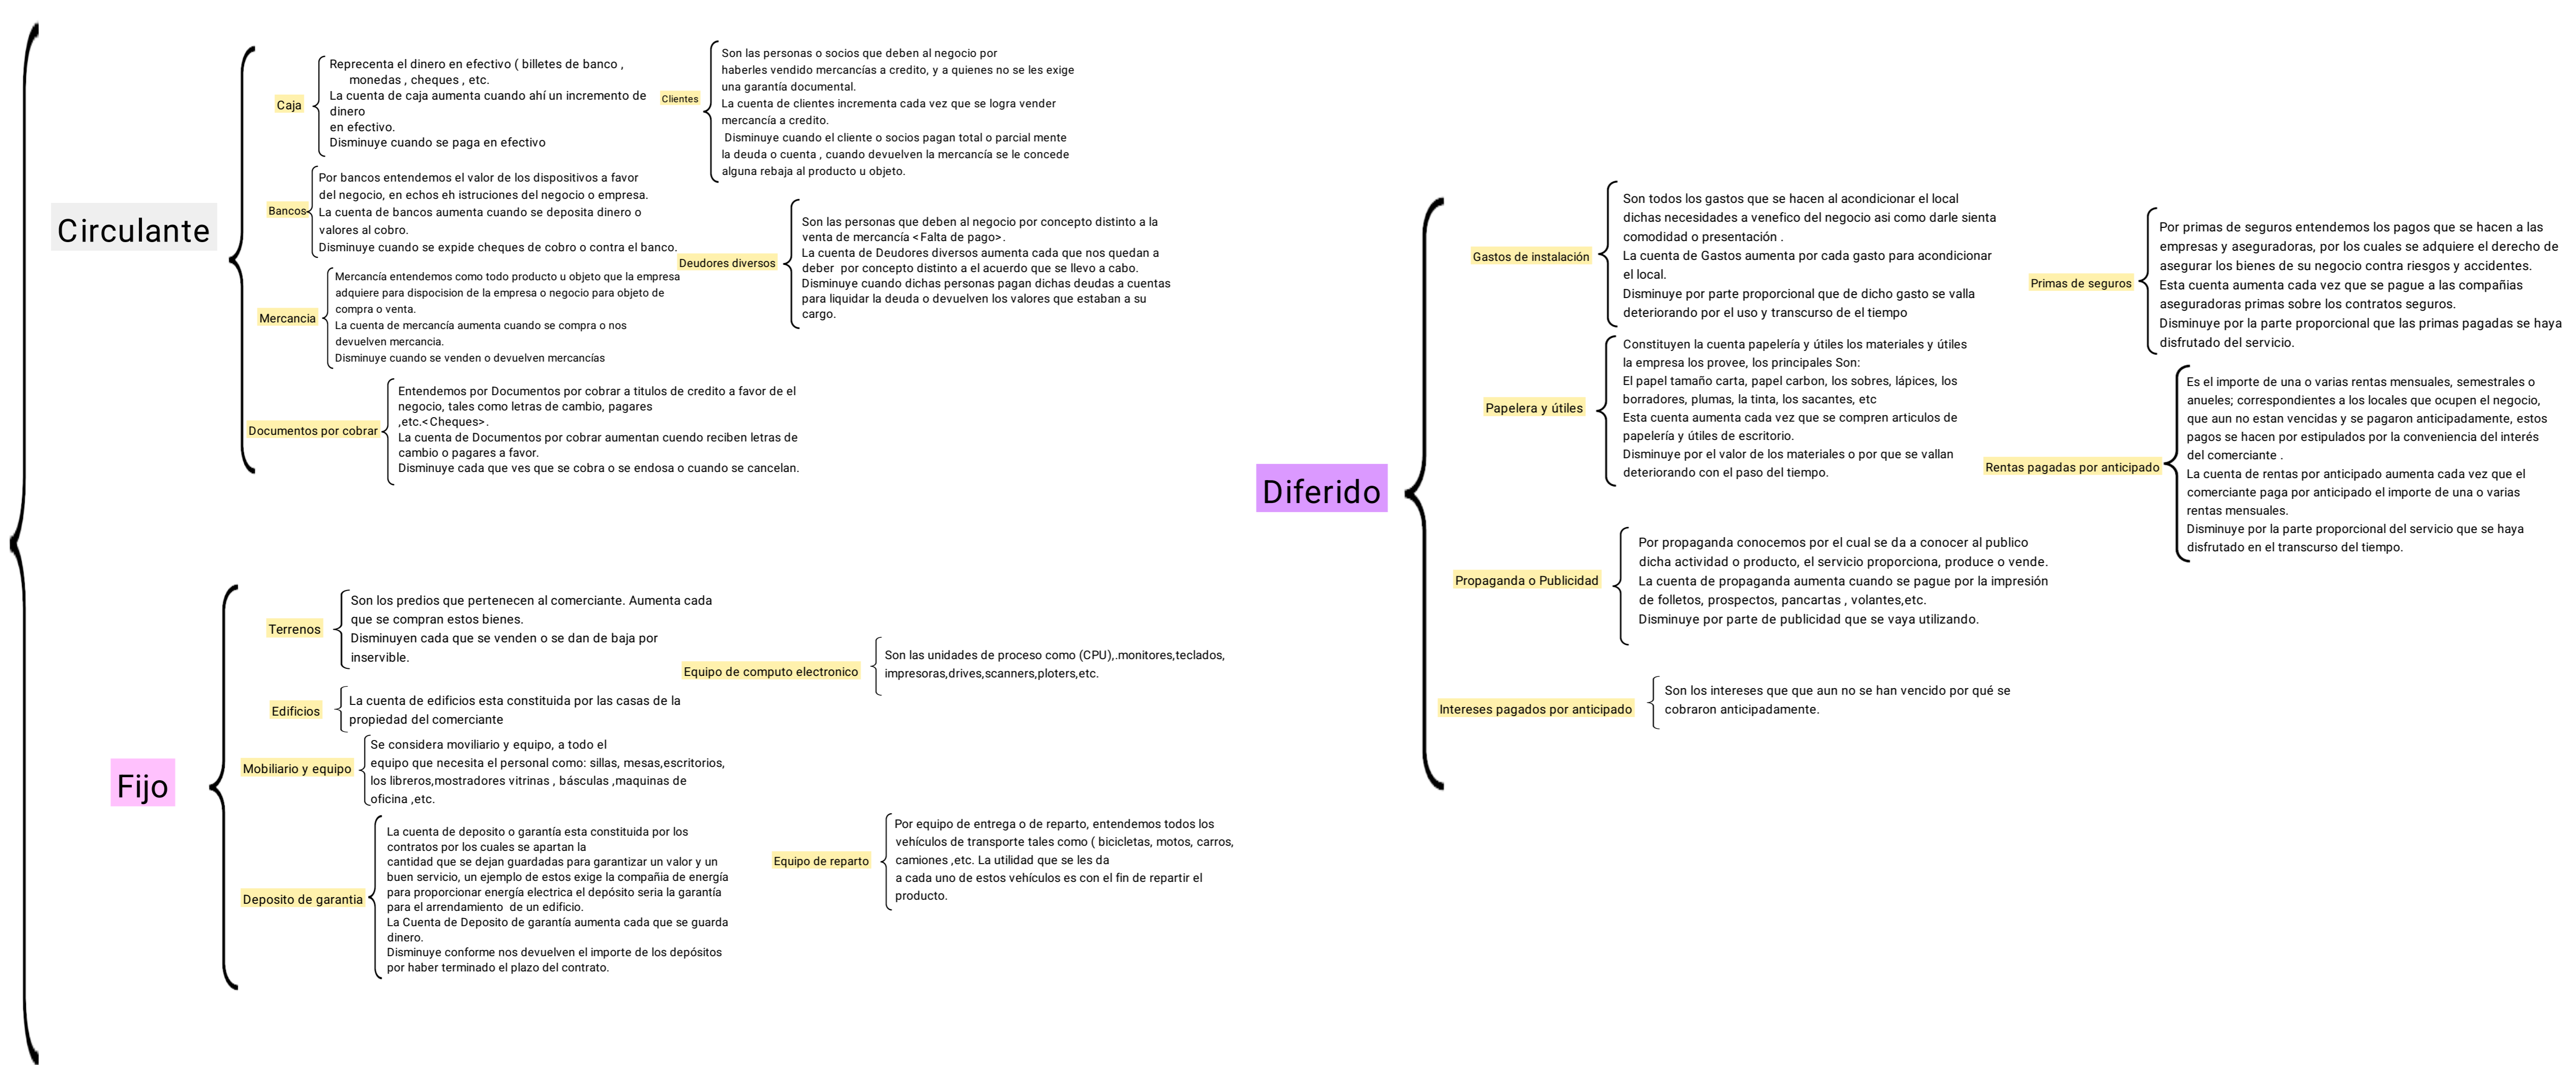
Circulante

Caja
Reprecenta el dinero en efectivo ( billetes de banco , monedas , cheques , etc.
La cuenta de caja aumenta cuando ahí un incremento de dinero
en efectivo.
Disminuye cuando se paga en efectivo

Clientes
Son las personas o socios que deben al negocio por haberles vendido mercancías a credito, y a quienes no se les exige una garantía documental.
La cuenta de clientes incrementa cada vez que se logra vender mercancía a credito.
Disminuye cuando el cliente o socios pagan total o parcial mente la deuda o cuenta , cuando devuelven la mercancía se le concede alguna rebaja al producto u objeto.

Bancos
Por bancos entendemos el valor de los dispositivos a favor del negocio, en echos eh istruciones del negocio o empresa.
La cuenta de bancos aumenta cuando se deposita dinero o valores al cobro.
Disminuye cuando se expide cheques de cobro o contra el banco.

Deudores diversos
Son las personas que deben al negocio por concepto distinto a la venta de mercancía <Falta de pago>.
La cuenta de Deudores diversos aumenta cada que nos quedan a deber por concepto distinto a el acuerdo que se llevo a cabo.
Disminuye cuando dichas personas pagan dichas deudas a cuentas para liquidar la deuda o devuelven los valores que estaban a su cargo.

Mercancia
Mercancía entendemos como todo producto u objeto que la empresa adquiere para dispocision de la empresa o negocio para objeto de compra o venta.
La cuenta de mercancía aumenta cuando se compra o nos devuelven mercancia.
Disminuye cuando se venden o devuelven mercancías

Documentos por cobrar
Entendemos por Documentos por cobrar a titulos de credito a favor de el negocio, tales como letras de cambio, pagares ,etc.<Cheques>.
La cuenta de Documentos por cobrar aumentan cuendo reciben letras de cambio o pagares a favor.
Disminuye cada que ves que se cobra o se endosa o cuando se cancelan.

Fijo

Terrenos
Son los predios que pertenecen al comerciante. Aumenta cada que se compran estos bienes.
Disminuyen cada que se venden o se dan de baja por inservible.

Equipo de computo electronico
Son las unidades de proceso como (CPU),.monitores,teclados, impresoras,drives,scanners,ploters,etc.

Edificios
La cuenta de edificios esta constituida por las casas de la propiedad del comerciante

Mobiliario y equipo
Se considera moviliario y equipo, a todo el equipo que necesita el personal como: sillas, mesas,escritorios, los libreros,mostradores vitrinas , básculas ,maquinas de oficina ,etc.

Deposito de garantia
La cuenta de deposito o garantía esta constituida por los contratos por los cuales se apartan la cantidad que se dejan guardadas para garantizar un valor y un buen servicio, un ejemplo de estos exige la compañia de energía para proporcionar energía electrica el depósito seria la garantía para el arrendamiento de un edificio.
La Cuenta de Deposito de garantía aumenta cada que se guarda dinero.
Disminuye conforme nos devuelven el importe de los depósitos por haber terminado el plazo del contrato.

Equipo de reparto
Por equipo de entrega o de reparto, entendemos todos los vehículos de transporte tales como ( bicicletas, motos, carros, camiones ,etc. La utilidad que se les da a cada uno de estos vehículos es con el fin de repartir el producto.

Diferido

Gastos de instalación
Son todos los gastos que se hacen al acondicionar el local dichas necesidades a venefico del negocio asi como darle sienta comodidad o presentación .
La cuenta de Gastos aumenta por cada gasto para acondicionar el local.
Disminuye por parte proporcional que de dicho gasto se valla deteriorando por el uso y transcurso de el tiempo

Primas de seguros
Por primas de seguros entendemos los pagos que se hacen a las empresas y aseguradoras, por los cuales se adquiere el derecho de asegurar los bienes de su negocio contra riesgos y accidentes.
Esta cuenta aumenta cada vez que se pague a las compañias aseguradoras primas sobre los contratos seguros.
Disminuye por la parte proporcional que las primas pagadas se haya disfrutado del servicio.

Papelera y útiles
Constituyen la cuenta papelería y útiles los materiales y útiles la empresa los provee, los principales Son:
El papel tamaño carta, papel carbon, los sobres, lápices, los borradores, plumas, la tinta, los sacantes, etc
Esta cuenta aumenta cada vez que se compren articulos de papelería y útiles de escritorio.
Disminuye por el valor de los materiales o por que se vallan deteriorando con el paso del tiempo.

Rentas pagadas por anticipado
Es el importe de una o varias rentas mensuales, semestrales o anueles; correspondientes a los locales que ocupen el negocio, que aun no estan vencidas y se pagaron anticipadamente, estos pagos se hacen por estipulados por la conveniencia del interés del comerciante .
La cuenta de rentas por anticipado aumenta cada vez que el comerciante paga por anticipado el importe de una o varias rentas mensuales.
Disminuye por la parte proporcional del servicio que se haya disfrutado en el transcurso del tiempo.

Propaganda o Publicidad
Por propaganda conocemos por el cual se da a conocer al publico dicha actividad o producto, el servicio proporciona, produce o vende.
La cuenta de propaganda aumenta cuando se pague por la impresión de folletos, prospectos, pancartas , volantes,etc.
Disminuye por parte de publicidad que se vaya utilizando.

Intereses pagados por anticipado
Son los intereses que que aun no se han vencido por qué se cobraron anticipadamente.